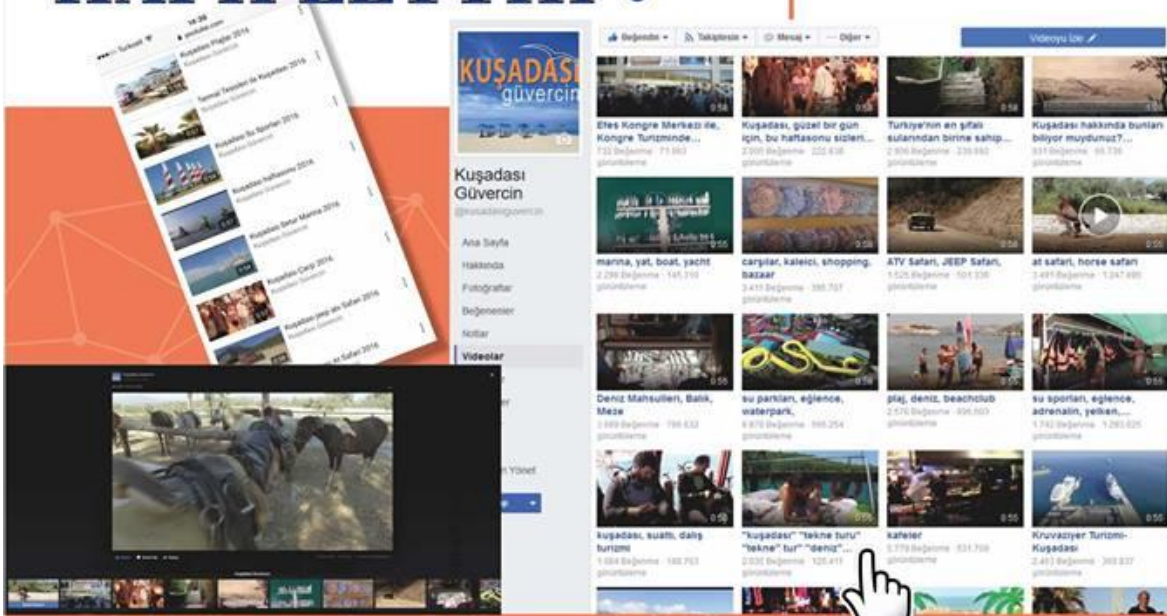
Beğendin ▾ Takiptesin ▾ Mesaj ▾ ··· Diğer ▾

Videoyu İzle

KUŞADASI güvercin

Kuşadası Güvercin
@kusadasiguvercin

Ana Sayfa
Hakkında
Fotoğraflar
Beğenenler
Notlar
Videolar

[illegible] Yönet

Efes Kongre Merkezi ile, Kongre Turizminde...
732 Beğenme · 71.663 görüntüleme

Kuşadası, güzel bir gün için, bu haftasonu sizleri...
2.995 Beğenme · 222.638 görüntüleme

Türkiye'nin en şifalı sularından birine sahip...
2.906 Beğenme · 239.660 görüntüleme

Kuşadası hakkında bunları biliyor muydunuz?...
931 Beğenme · 93.736 görüntüleme

marina, yat, boat, yacht
2.298 Beğenme · 145.310 görüntüleme

carşılar, kaleici, shopping, bazaar
3.411 Beğenme · 390.707 görüntüleme

ATV Safari, JEEP Safari,
1.525 Beğenme · 501.338 görüntüleme

at safari, horse safari
3.491 Beğenme · 1.247.695 görüntüleme

Deniz Mahsulleri, Balık, Meze
1.999 Beğenme · 799.632 görüntüleme

su parkları, eğlence, waterpark,
6.870 Beğenme · 595.254 görüntüleme

plaj, deniz, beachclub
2.576 Beğenme · 896.503 görüntüleme

su sporları, eğlence, adrenalin, yelken,...
1.742 Beğenme · 1.293.625 görüntüleme

kuşadası, sualtı, dalış turizmi
1.084 Beğenme · 188.753 görüntüleme

"kuşadası" "tekne turu" "tekne" tur" "deniz"...
2.035 Beğenme · 125.411 görüntüleme

kafeler
3.779 Beğenme · 531.708 görüntüleme

Kruvaziyer Turizmi-Kuşadası
2.463 Beğenme · 393.837 görüntüleme

Kuşadası Plajları 2016
Kuşadası Güvercin
Termal Tesisleri ile Kuşadası 2016
Kuşadası Güvercin
Kuşadası Su Sporları 2016
Kuşadası Güvercin
Kuşadası haftasonu 2016
Kuşadası Güvercin
Kuşadası Setur Marina 2016
Kuşadası Güvercin
Kuşadası Çarşı 2016
Kuşadası Güvercin
Kuşadası jeep atv Safari 2016
Kuşadası Güvercin
at Safari 2016